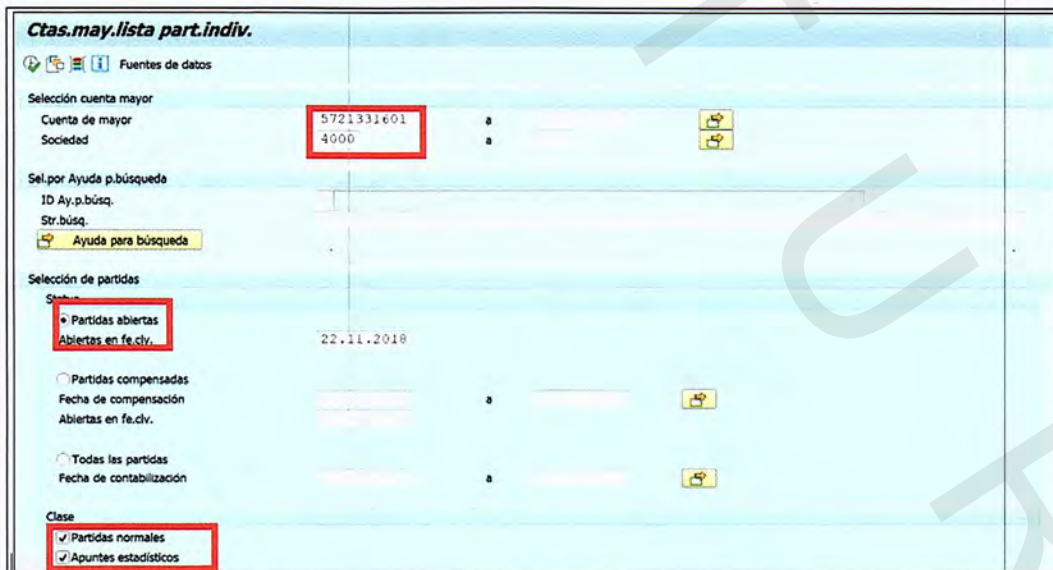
Ctas.may.lista part.indiv.

Fuentes de datos

Selección cuenta mayor
Cuenta de mayor 5721331601 a
Sociedad 4000 a

Sel.por Ayuda p.búsqueda
ID Ay.p.búsq.
Str.búsq.
Ayuda para búsqueda

Selección de partidas
Status
Partidas abiertas
Abiertas en fe.clv. 22.11.2018

Partidas compensadas
Fecha de compensación a
Abiertas en fe.clv.

Todas las partidas
Fecha de contabilización a

Clase
Partidas normales
Apuntes estadísticos